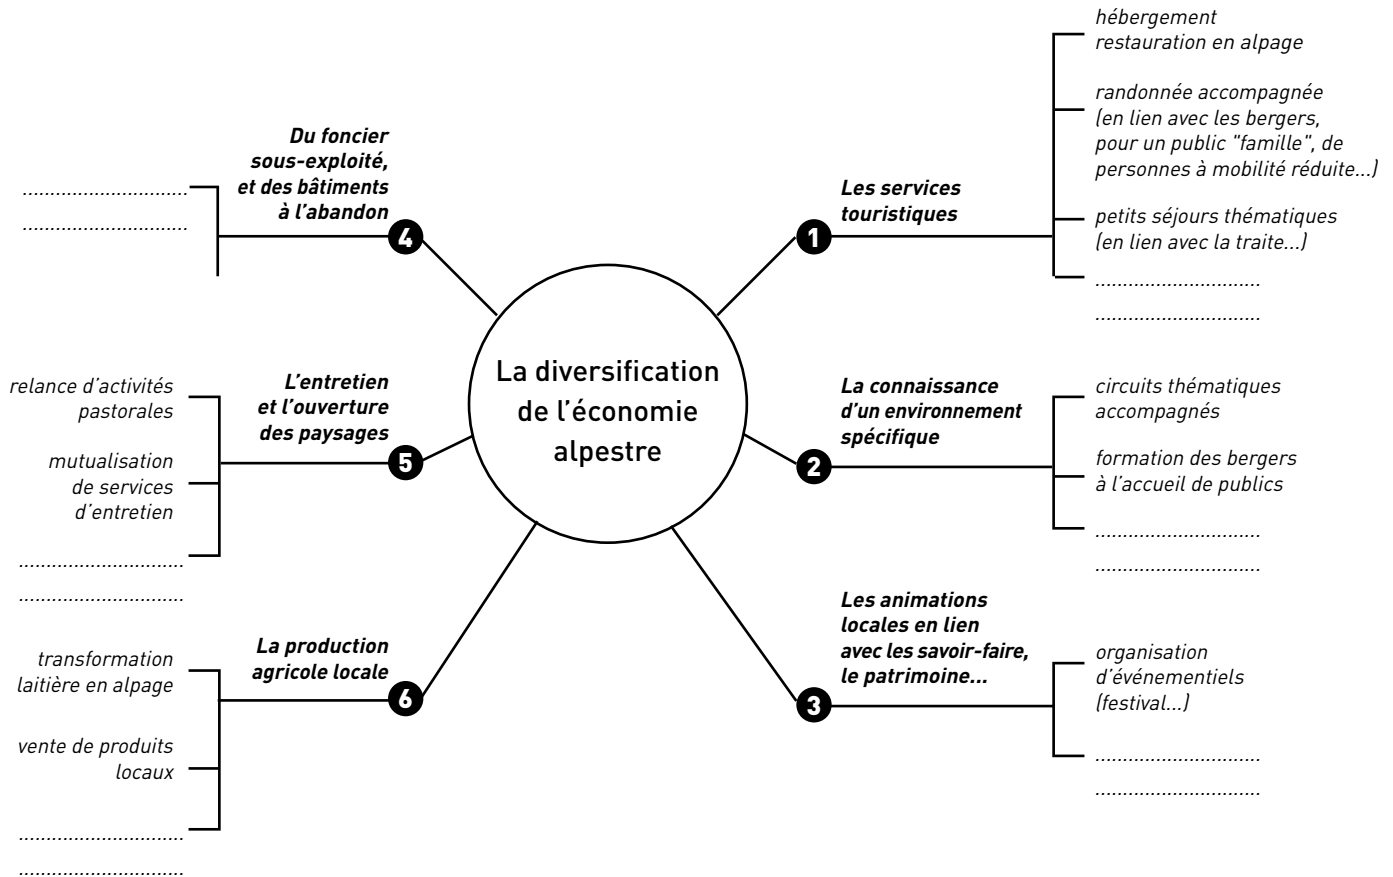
La diversification de l'économie alpestre

1 Les services touristiques

hébergement
restauration en alpage

randonnée accompagnée (en lien avec les bergers, pour un public "famille", de personnes à mobilité réduite...)

petits séjours thématiques (en lien avec la traite...)

..............................
..............................

2 La connaissance d'un environnement spécifique

circuits thématiques accompagnés

formation des bergers à l'accueil de publics

..............................
..............................

3 Les animations locales en lien avec les savoir-faire, le patrimoine...

organisation d'événementiels (festival...)

..............................
..............................

4 Du foncier sous-exploité, et des bâtiments à l'abandon

..............................
..............................

5 L'entretien et l'ouverture des paysages

relance d'activités pastorales

mutualisation de services d'entretien

..............................
..............................

6 La production agricole locale

transformation laitière en alpage

vente de produits locaux

..............................
..............................